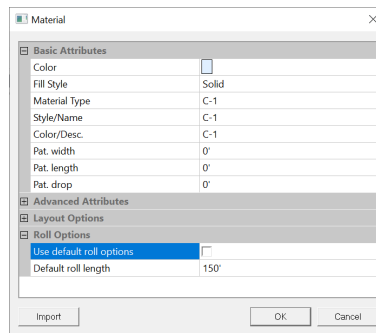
Material

⊟ Basic Attributes

| Color | |
|---|---|
| Fill Style | Solid |
| Material Type | C-1 |
| Style/Name | C-1 |
| Color/Desc. | C-1 |
| Pat. width | 0' |
| Pat. length | 0' |
| Pat. drop | 0' |

⊞ Advanced Attributes

⊞ Layout Options

⊟ Roll Options

| Use default roll options | |
|---|---|
| Default roll length | 150' |

Import

OK

Cancel